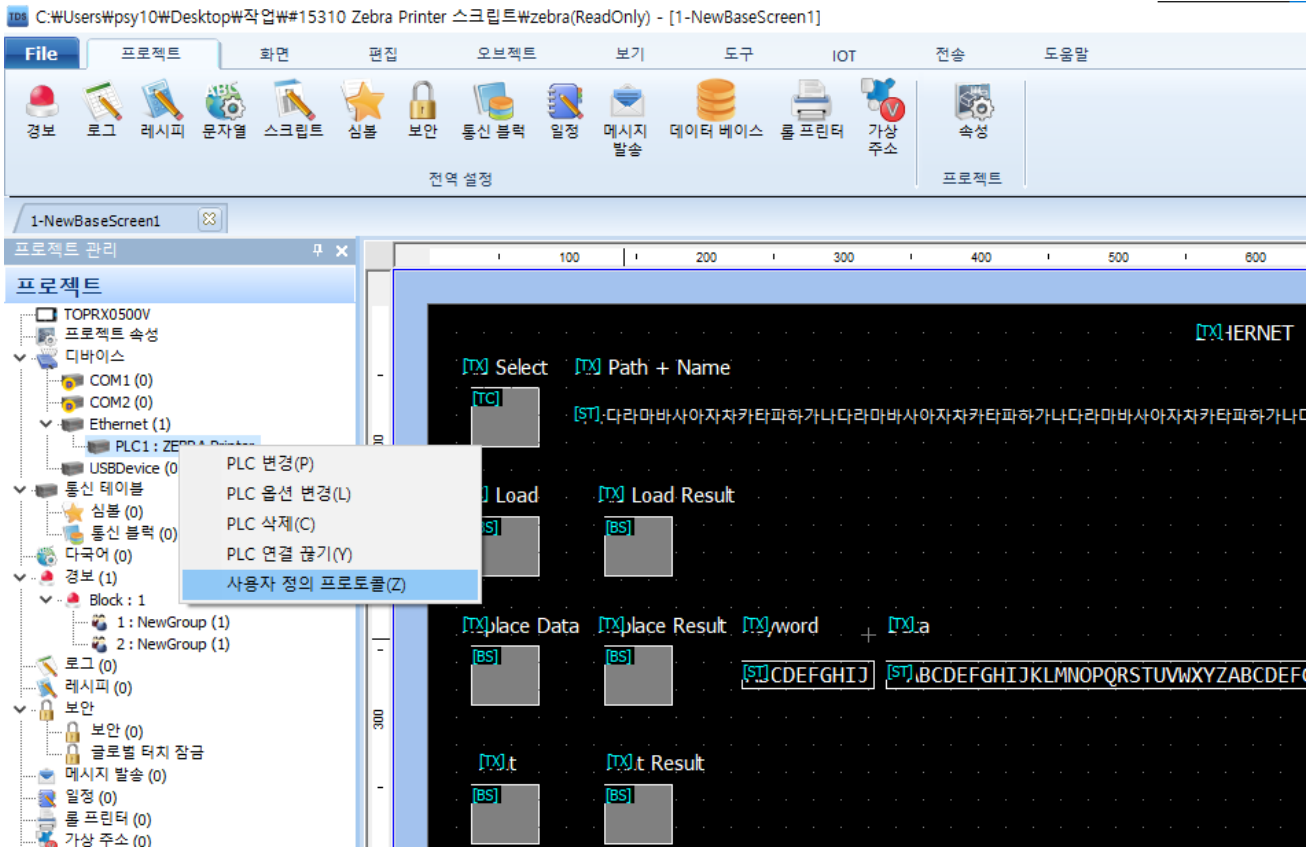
TDS C:₩Users₩psy10₩Desktop₩작업₩#15310 Zebra Printer 스크립트₩zebra(ReadOnly) - [1-NewBaseScreen1]

File 프로젝트 화면 편집 오브젝트 보기 도구 IOT 전송 도움말

경보 로그 레시피 문자열 스크립트 심볼 보안 통신 블럭 일정 메시지 발송 데이터 베이스 롤 프린터 가상 주소 속성
전역 설정 프로젝트

1-NewBaseScreen1

프로젝트 관리
프로젝트
TOPRX0500V
프로젝트 속성
디바이스
COM1 (0)
COM2 (0)
Ethernet (1)
PLC1 : ZEBRA Printer
USBDevice (0)
통신 테이블
심볼 (0)
통신 블럭 (0)
다국어 (0)
경보 (1)
Block : 1
1 : NewGroup (1)
2 : NewGroup (1)
로그 (0)
레시피 (0)
보안
보안 (0)
글로벌 터치 잠금
메시지 발송 (0)
일정 (0)
롤 프린터 (0)
가상 주소 (0)

PLC 변경(P)
PLC 옵션 변경(L)
PLC 삭제(C)
PLC 연결 끊기(Y)
사용자 정의 프로토콜(Z)

100 200 300 400 500 600
300

[TX] HERNET
[TX] Select [TX] Path + Name
[TC]
[ST] 다라마바사아자차카타파하가나다라마바사아자차카타파하가나다라마바사아자차카타파하가나다
[TX] Load [TX] Load Result
[BS] [BS]
[TX] place Data [TX] place Result [TX] word [TX] a
[BS] [BS]
[ST] CDEFGHIJ [ST] BCDEFGHIJKLMNOPQRSTUVWXYZABCDEFG
[TX] t [TX] t Result
[BS] [BS]